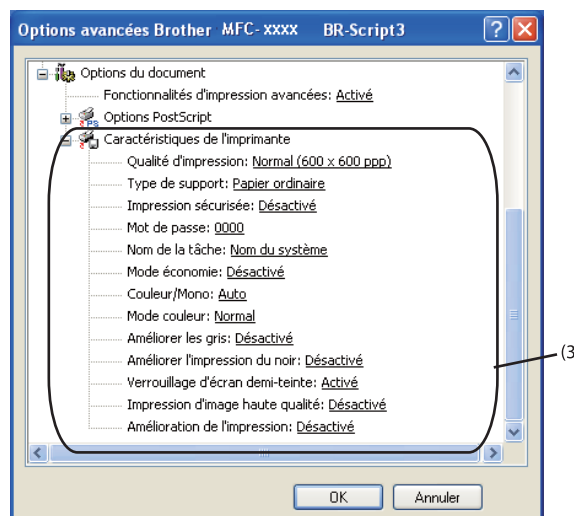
Options avancées Brother MFC- xxxx BR-Script3

Options du document
Fonctionnalités d'impression avancées: Activé
Options PostScript
Caractéristiques de l'imprimante
Qualité d'impression: Normal (600 x 600 ppp)
Type de support: Papier ordinaire
Impression sécurisée: Désactivé
Mot de passe: 0000
Nom de la tâche: Nom du système
Mode économie: Désactivé
Couleur/Mono: Auto
Mode couleur: Normal
Améliorer les gris: Désactivé
Améliorer l'impression du noir: Désactivé
Verrouillage d'écran demi-teinte: Activé
Impression d'image haute qualité: Désactivé
Amélioration de l'impression: Désactivé

(3

OK
Annuler